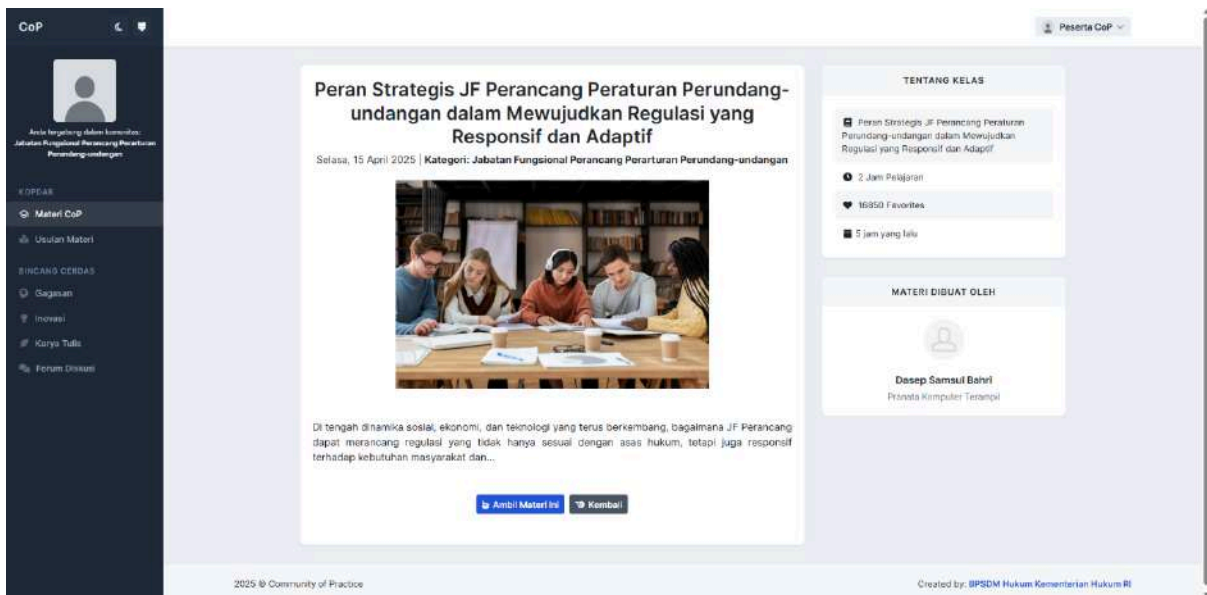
CoP

Anda tergabung dalam komunitas: Jabatan Fungsional Perancang Peraturan Perundang-undangan

KOPDAR

Materi CoP

Usulan Materi

BINCANG CERDAS

Gagasan

Inovasi

Karya Tulis

Forum Diskusi

Peserta CoP

Peran Strategis JF Perancang Peraturan Perundang-undangan dalam Mewujudkan Regulasi yang Responsif dan Adaptif

Selasa, 15 April 2025 | Kategori: Jabatan Fungsional Perancang Perarturan Perundang-undangan

Di tengah dinamika sosial, ekonomi, dan teknologi yang terus berkembang, bagaimana JF Perancang dapat merancang regulasi yang tidak hanya sesuai dengan asas hukum, tetapi juga responsif terhadap kebutuhan masyarakat dan...

Ambil Materi Ini

Kembali

TENTANG KELAS

Peran Strategis JF Perancang Peraturan Perundang-undangan dalam Mewujudkan Regulasi yang Responsif dan Adaptif

2 Jam Pelajaran

16850 Favorites

5 jam yang lalu

MATERI DIBUAT OLEH

Dasep Samsul Bahri

Pranata Komputer Terampil

2025 © Community of Practice

Created by: BPSDM Hukum Kementerian Hukum RI